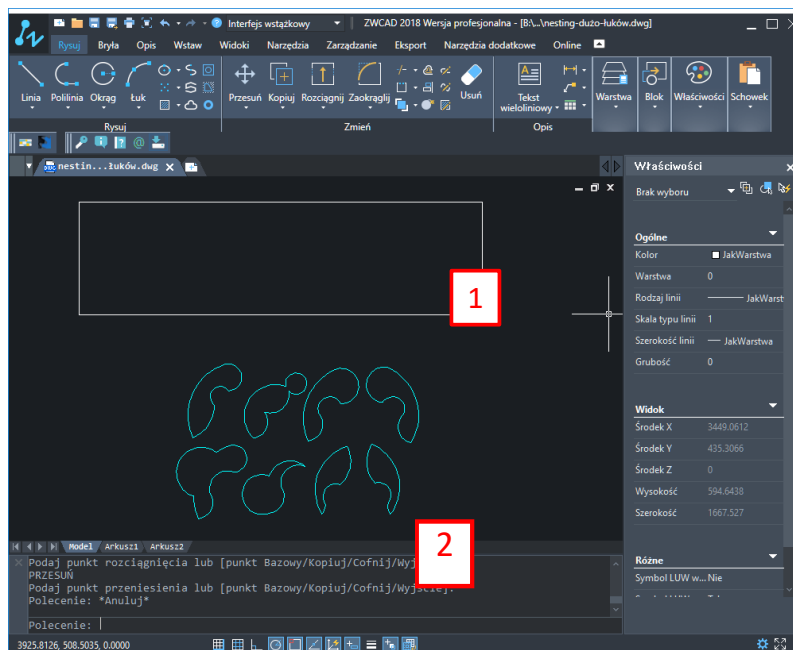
Interfejs wstążkowy ZWCAD 2018 Wersja profesjonalna - [B:\...\nesting-dużo-łuków.dwg]

Rysuj Bryła Opis Wstaw Widoki Narzędzia Zarządzanie Eksport Narzędzia dodatkowe Online

Linia Polilinia Okrąg Łuk
Rysuj

Przesuń Kopiuj Rozciągnij Zaokrąglij Usuń
Zmień

Tekst wieloliniowy
Opis

Warstwa Blok Właściwości Schowek

nestin...łuków.dwg

1

2

Model Arkusz1 Arkusz2

Podaj punkt rozciągnięcia lub [punkt Bazowy/Kopiuj/Cofnij/Wyj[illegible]
PRZESUŃ
Podaj punkt przeniesienia lub [punkt Bazowy/Kopiuj/Cofnij/Wyjście]:
Polecenie: *Anuluj*

Polecenie:

3925.8126, 508.5035, 0.0000

Właściwości
Brak wyboru

Ogólne
Kolor JakWarstwa
Warstwa 0
Rodzaj linii JakWarstwa
Skala typu linii 1
Szerokość linii JakWarstwa
Grubość 0

Widok
Środek X 3449.0612
Środek Y 435.3066
Środek Z 0
Wysokość 594.6438
Szerokość 1667.527

Różne
Symbol LUW w... Nie